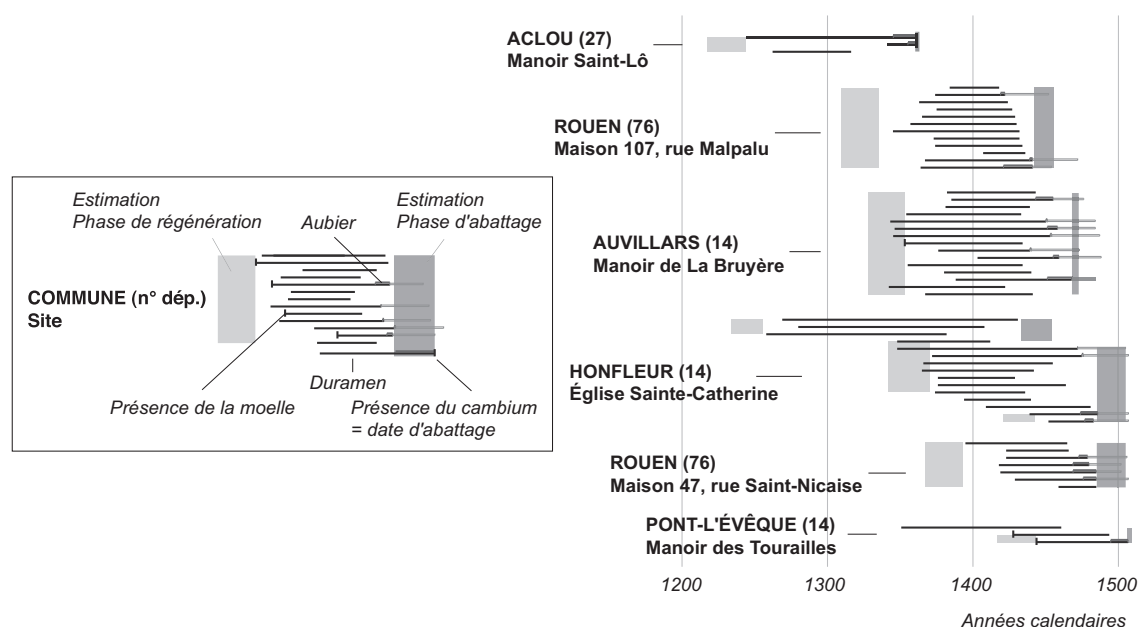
Estimation
Phase de régénération

Aubier

Estimation
Phase d'abattage

COMMUNE (n° dép.)
Site

Duramen

Présence de la moelle

Présence du cambium
= date d'abattage

ACLOU (27)
Manoir Saint-Lô

ROUEN (76)
Maison 107, rue Malpalu

AUVILLARS (14)
Manoir de La Bruyère

HONFLEUR (14)
Église Sainte-Catherine

ROUEN (76)
Maison 47, rue Saint-Nicaise

PONT-L'ÉVÊQUE (14)
Manoir des Tourailles

1200 1300 1400 1500

Années calendaires